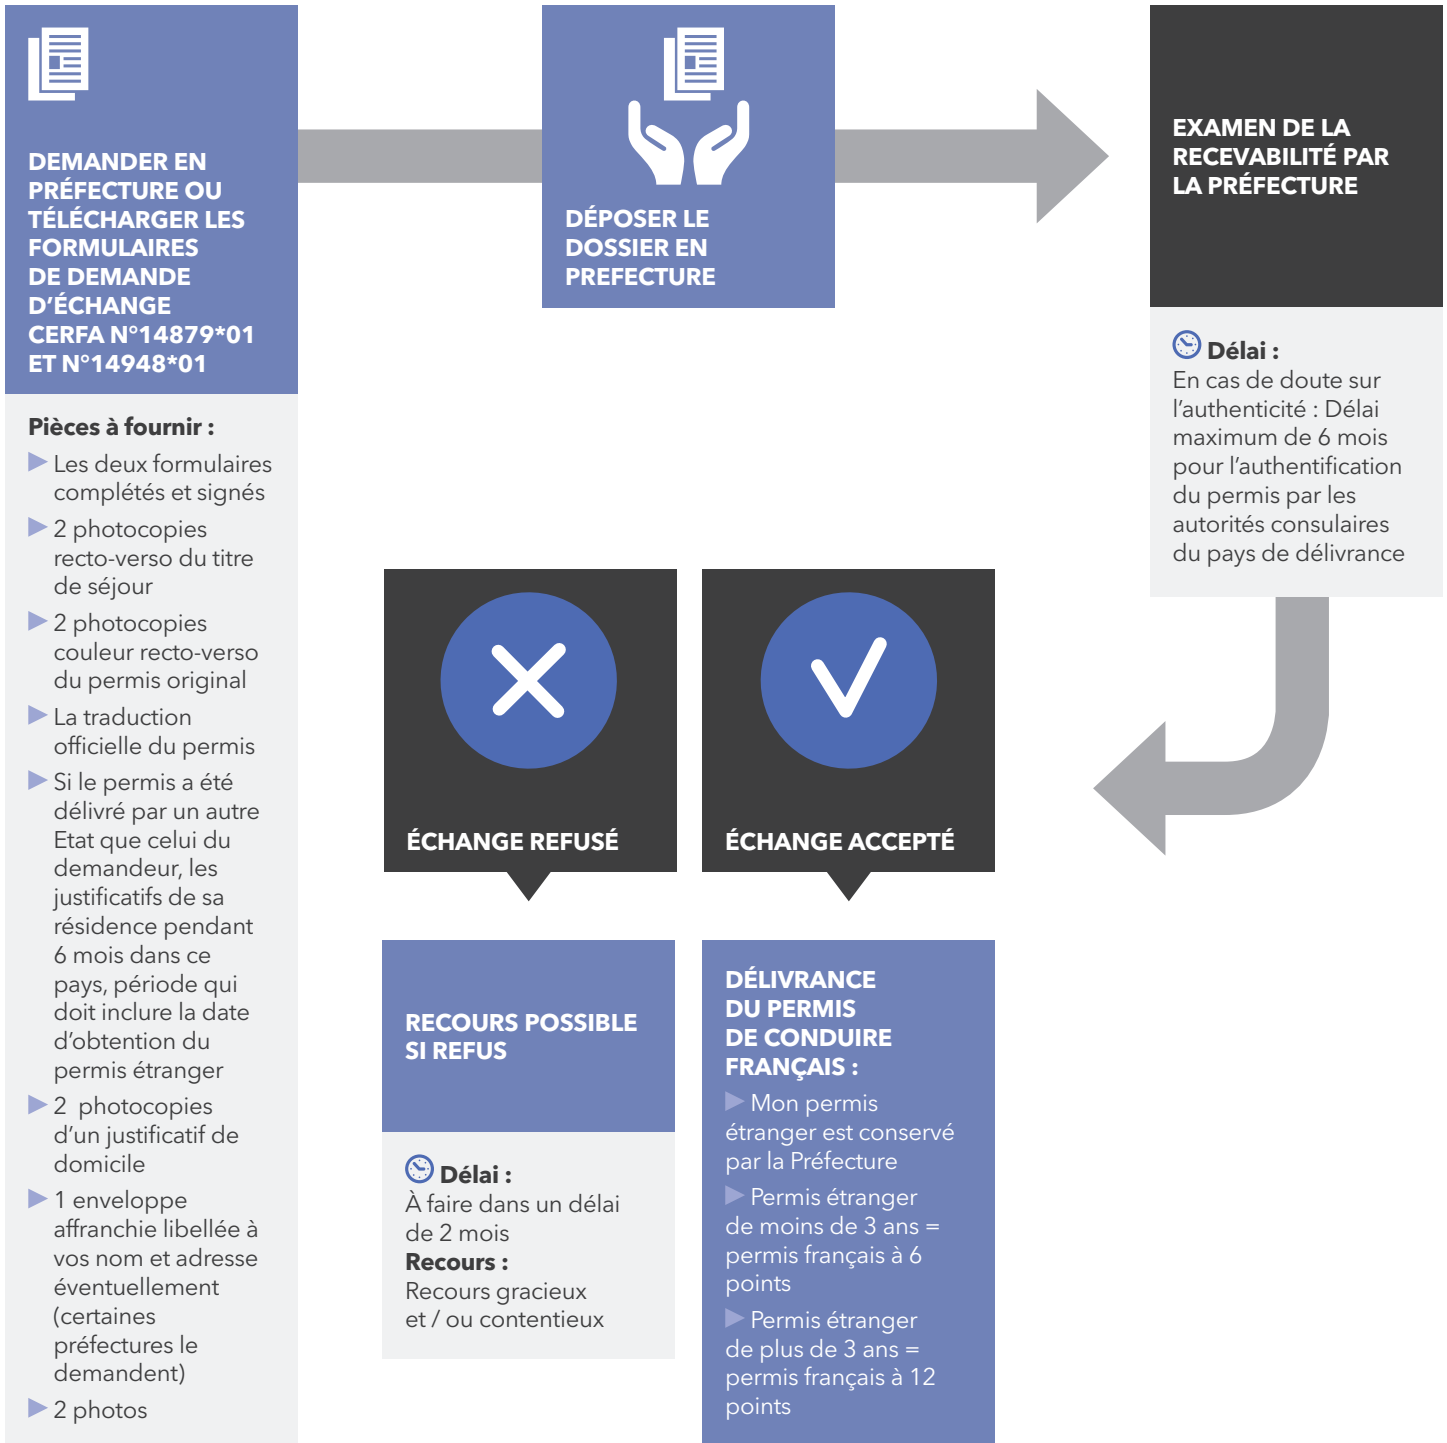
DEMANDER EN PRÉFECTURE OU TÉLÉCHARGER LES FORMULAIRES DE DEMANDE D'ÉCHANGE CERFA N°14879*01 ET N°14948*01

Pièces à fournir :
▶ Les deux formulaires complétés et signés
▶ 2 photocopies recto-verso du titre de séjour
▶ 2 photocopies couleur recto-verso du permis original
▶ La traduction officielle du permis
▶ Si le permis a été délivré par un autre Etat que celui du demandeur, les justificatifs de sa résidence pendant 6 mois dans ce pays, période qui doit inclure la date d'obtention du permis étranger
▶ 2 photocopies d'un justificatif de domicile
▶ 1 enveloppe affranchie libellée à vos nom et adresse éventuellement (certaines préfectures le demandent)
▶ 2 photos

DÉPOSER LE DOSSIER EN PREFECTURE

EXAMEN DE LA RECEVABILITÉ PAR LA PRÉFECTURE

Délai :
En cas de doute sur l'authenticité : Délai maximum de 6 mois pour l'authentification du permis par les autorités consulaires du pays de délivrance

ÉCHANGE REFUSÉ

ÉCHANGE ACCEPTÉ

RECOURS POSSIBLE SI REFUS

Délai :
À faire dans un délai de 2 mois
Recours :
Recours gracieux et / ou contentieux

DÉLIVRANCE DU PERMIS DE CONDUIRE FRANÇAIS :
▶ Mon permis étranger est conservé par la Préfecture
▶ Permis étranger de moins de 3 ans = permis français à 6 points
▶ Permis étranger de plus de 3 ans = permis français à 12 points